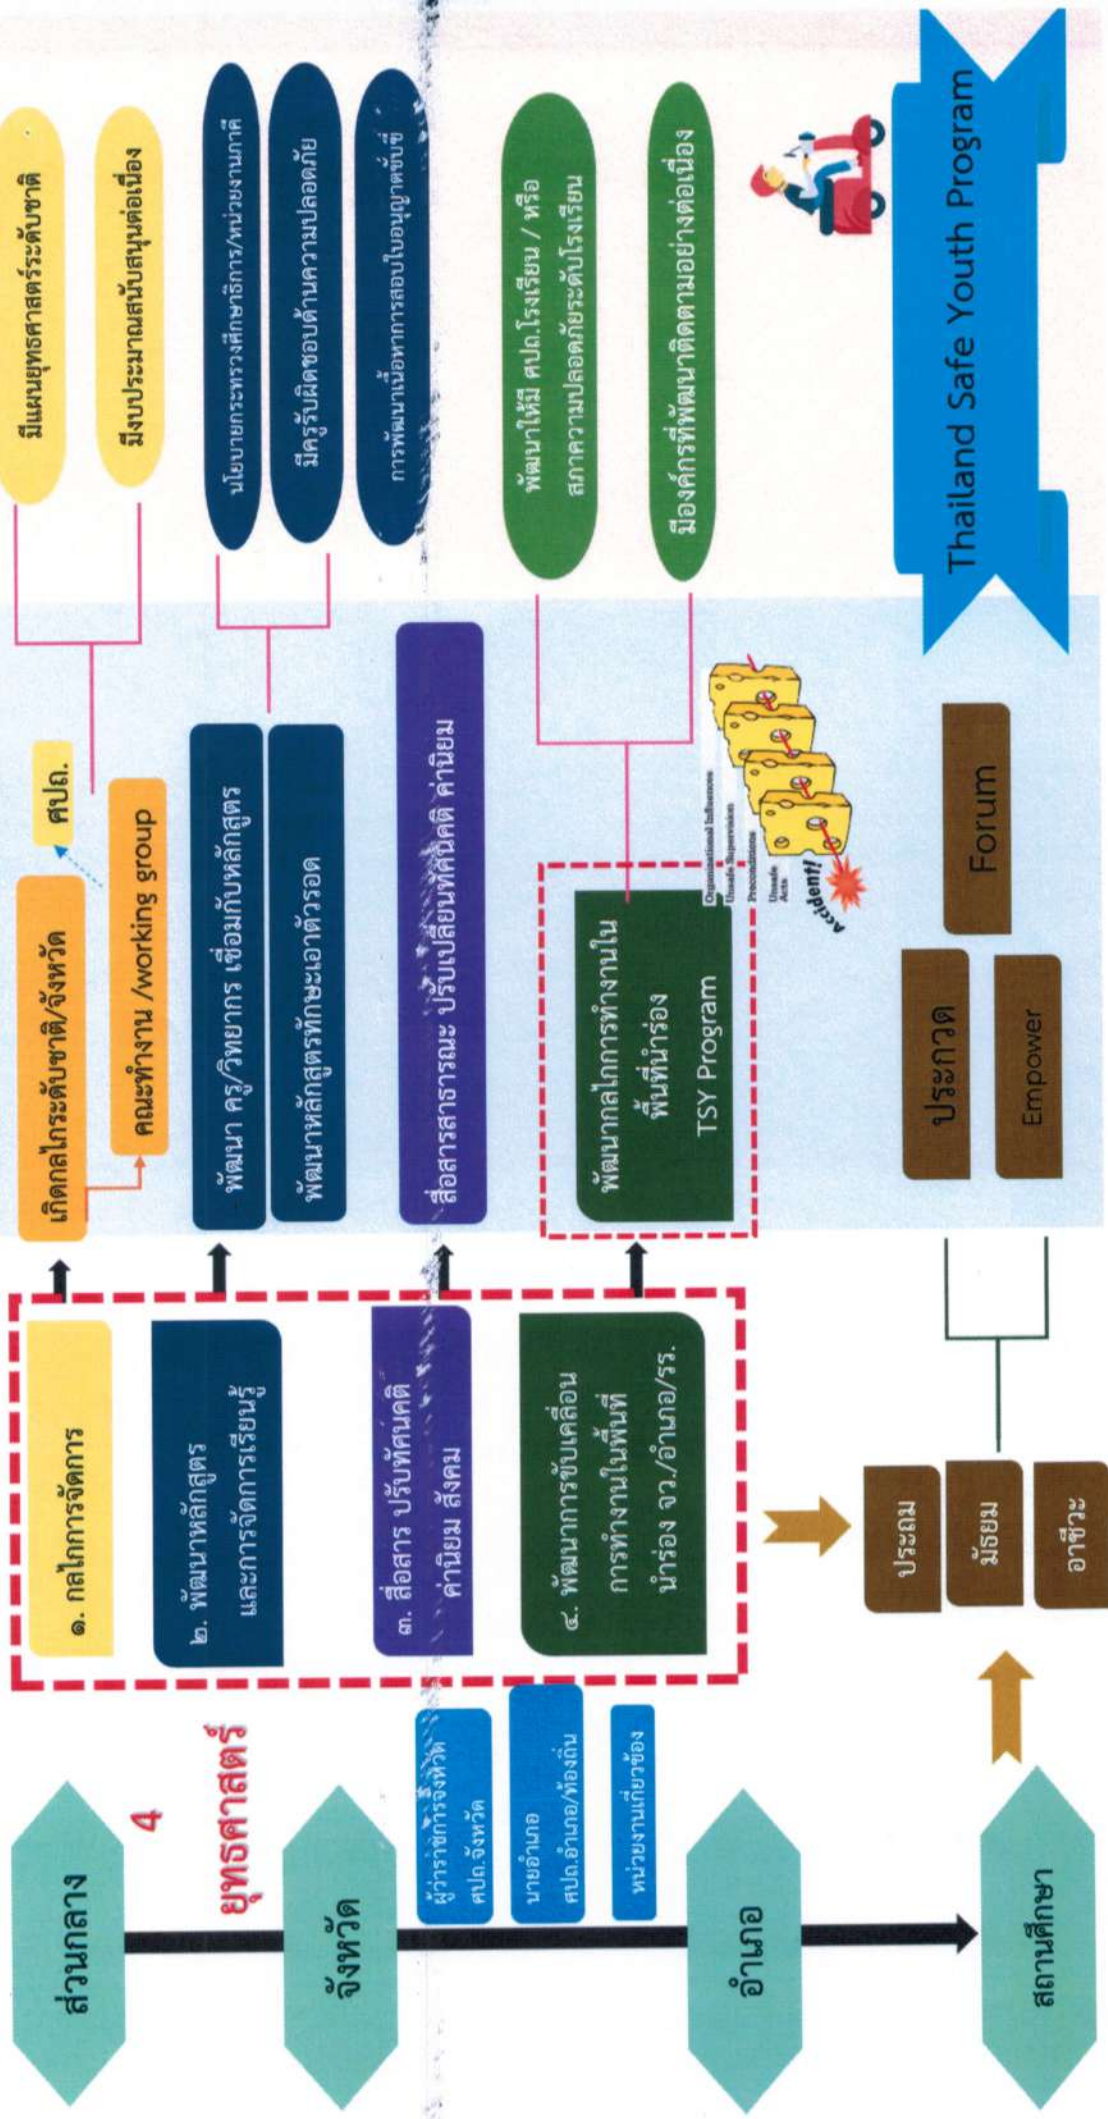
ส่วนกลาง

4 ยุทธศาสตร์

จังหวัด

ผู้ว่าราชการจังหวัด ศปถ.จังหวัด

นายอำเภอ ศปถ.อำเภอ/ท้องถิ่น

หน่วยงานเกี่ยวข้อง

อำเภอ

สถานศึกษา

๑. กลไกการจัดการ

๒. พัฒนาหลักสูตร และการจัดการเรียนรู้

๓. สื่อสาร ปรับทัศนคติ ค่านิยม สังคม

๔. พัฒนาการขับเคลื่อน การทำงานในพื้นที่ นำร่อง จว./อำเภอ/รร.

ประถม

มัธยม

อาชีวะ

ประกวด

Empower

Forum

เกิดกลไกระดับชาติ/จังหวัด

คณะทำงาน /working group

ศปถ.

พัฒนา ครู/วิทยากร เชื่อมกับหลักสูตร

พัฒนาหลักสูตรทักษะเอาตัวรอด

สื่อสารสาธารณะ ปรับเปลี่ยนทัศนคติ ค่านิยม

พัฒนากลไกการทำงานใน พื้นที่นำร่อง TSY Program

Organizational Influences
Unsafe Supervision
Preconditions
Unsafe Acts
Accident!

มีแผนยุทธศาสตร์ระดับชาติ

มีงบประมาณสนับสนุนต่อเนื่อง

นโยบายกระทรวงศึกษาธิการ/หน่วยงานภาคี

มีครูรับผิดชอบด้านความปลอดภัย

การพัฒนาเนื้อหาการสอบใบอนุญาตขับขี่

พัฒนาให้มี ศปถ.โรงเรียน / หรือ สภาความปลอดภัยระดับโรงเรียน

มีองค์กรที่พัฒนาติดตามอย่างต่อเนื่อง

Thailand Safe Youth Program